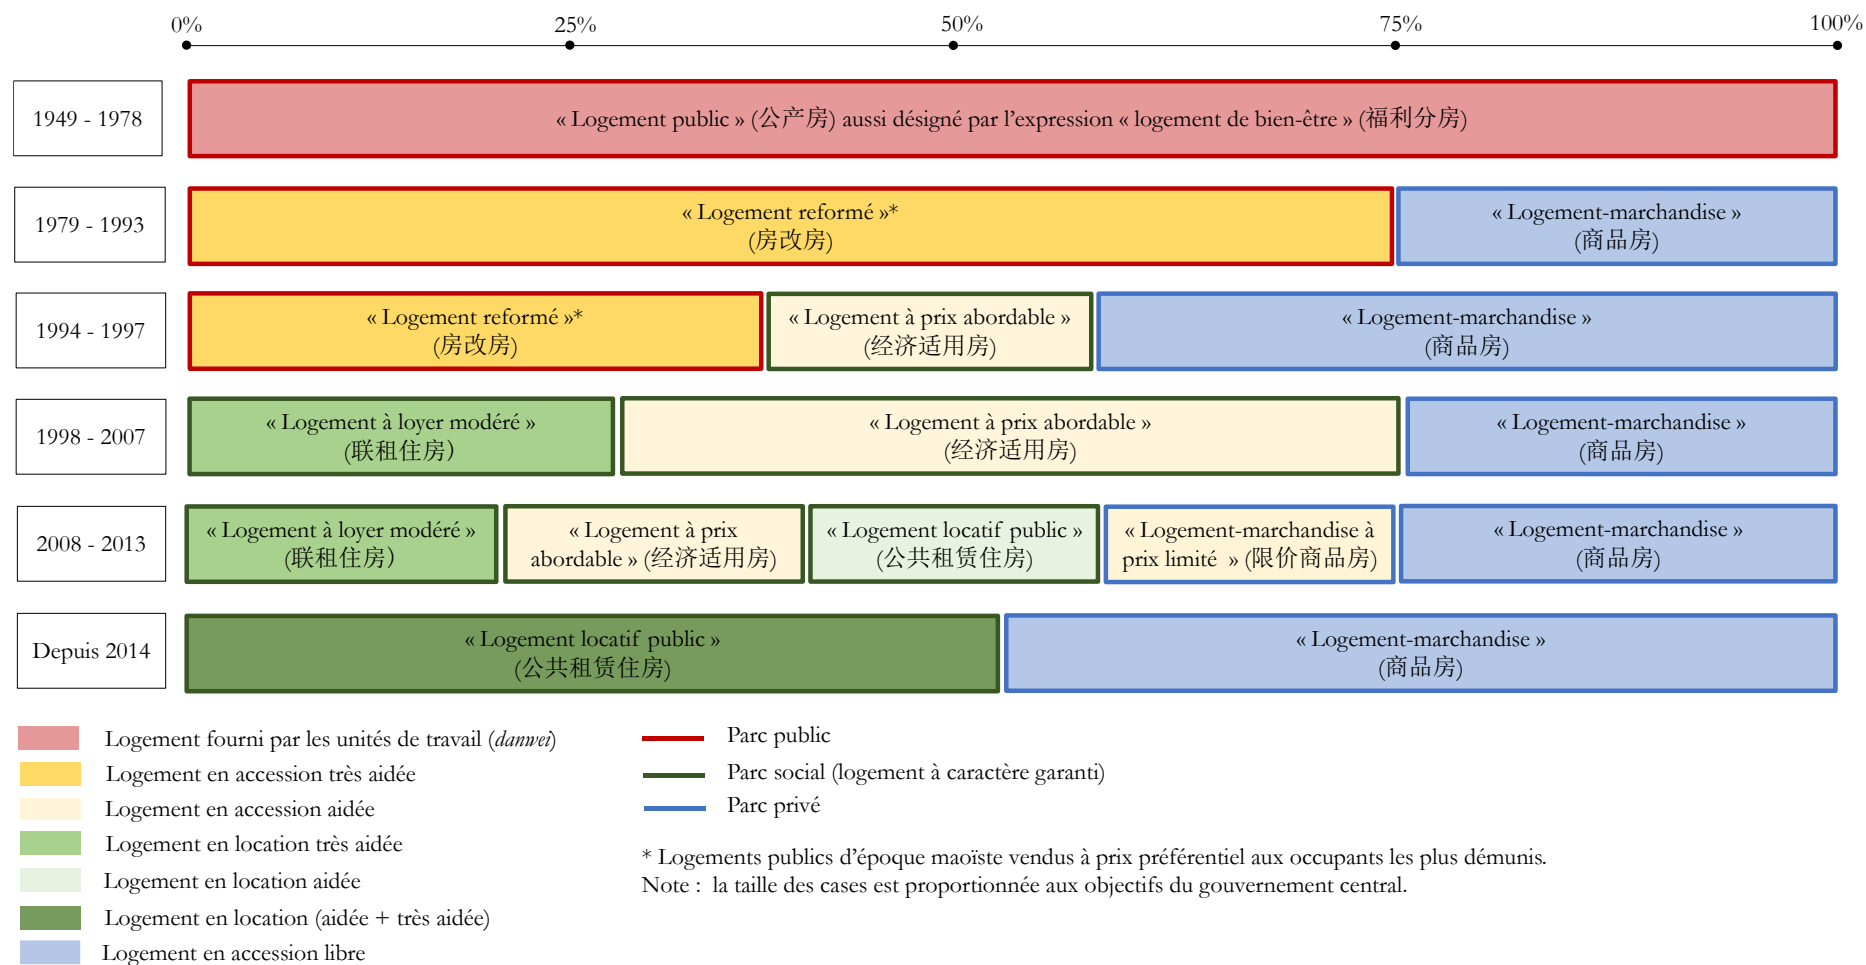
0% 25% 50% 75% 100%

1949 - 1978
« Logement public » (公产房) aussi désigné par l'expression « logement de bien-être » (福利分房)

1979 - 1993
« Logement reformé »* (房改房)
« Logement-marchandise » (商品房)

1994 - 1997
« Logement reformé »* (房改房)
« Logement à prix abordable » (经济适用房)
« Logement-marchandise » (商品房)

1998 - 2007
« Logement à loyer modéré » (联租住房)
« Logement à prix abordable » (经济适用房)
« Logement-marchandise » (商品房)

2008 - 2013
« Logement à loyer modéré » (联租住房)
« Logement à prix abordable » (经济适用房)
« Logement locatif public » (公共租赁住房)
« Logement-marchandise à prix limité » (限价商品房)
« Logement-marchandise » (商品房)

Depuis 2014
« Logement locatif public » (公共租赁住房)
« Logement-marchandise » (商品房)

Logement fourni par les unités de travail (*danwei*)
Logement en accession très aidée
Logement en accession aidée
Logement en location très aidée
Logement en location aidée
Logement en location (aidée + très aidée)
Logement en accession libre

Parc public
Parc social (logement à caractère garanti)
Parc privé

* Logements publics d'époque maoïste vendus à prix préférentiel aux occupants les plus démunis.
Note : la taille des cases est proportionnée aux objectifs du gouvernement central.